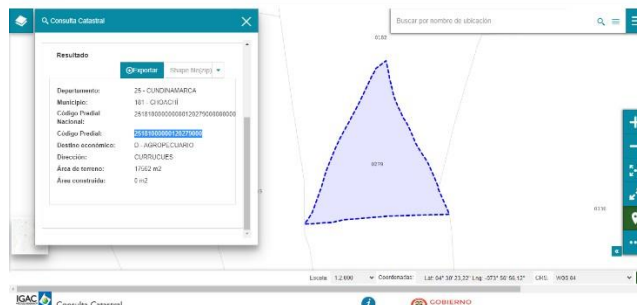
Consulta Catastral

Buscar por nombre de ubicación

Resultado

Exportar Shape file(zip)

| | |
|---|---|
| Departamento: | 25 - CUNDINAMARCA |
| Municipio: | 181 - CHOACHÍ |
| Código Predial Nacional: | 251810000000000120279000000000 |
| Código Predial: | 25181000000120279000 |
| Destino económico: | D - AGROPECUARIO |
| Dirección: | CURRUCUES |
| Área de terreno: | 17062 m2 |
| Área construida: | 0 m2 |

0150

0279

0136

Escala 1:2.000 Coordenadas: Lat: 04° 30' 23,22" Lng: -073° 50' 56,12" CRS: WGS 84

IGAC Consulta Catastral

GOBIERNO